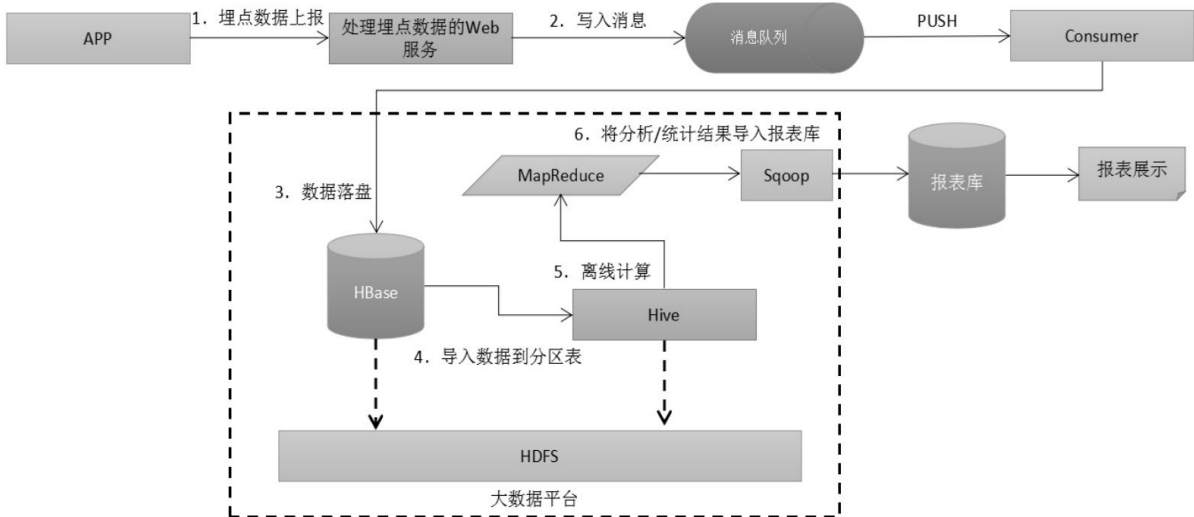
APP

1. 埋点数据上报

处理埋点数据的Web服务

2. 写入消息

消息队列

PUSH

Consumer

6. 将分析/统计结果导入报表库

MapReduce

Sqoop

报表库

报表展示

3. 数据落盘

5. 离线计算

HBase

Hive

4. 导入数据到分区表

HDFS

大数据平台